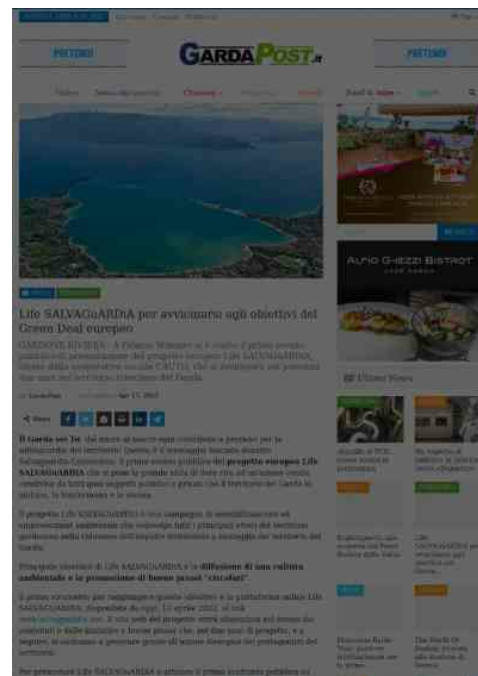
PRETENDI

GARDAPOST.it

PRETENDI

Life SALVAGuARDIA per avvicinarsi agli obiettivi del Green Deal europeo

Il Garda sei Tu: dal micro al macro ogni contributo è prezioso per la salvaguardia del territorio. Questo è il messaggio lanciato durante l'evento di presentazione del progetto europeo Life SALVAGUARDIA.

Il progetto Life SALVAGUARDIA è una campagna di sensibilizzazione ed empowerment ambientale.

Principale obiettivo di Life SALVAGUARDIA è la diffusione di una cultura ambientale e la promozione di buone prassi "circolari".

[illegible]

ALTO GHEZZI BISTROT

Ultime News